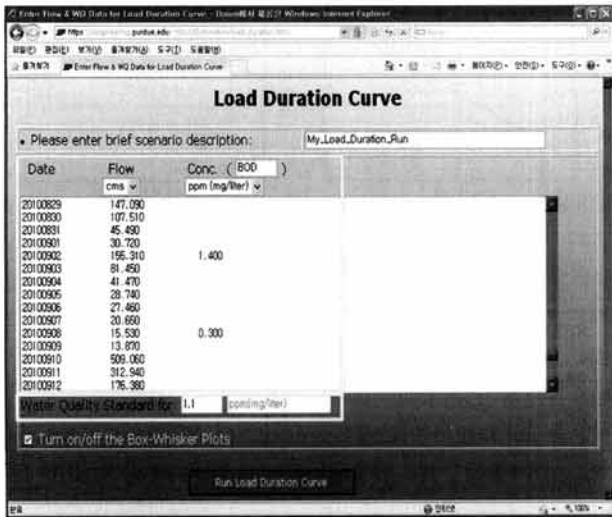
Enter Flow & WQ Data for Load Duration Curve - Daum에서 제공한 Windows Internet Explorer

https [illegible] purdue.edu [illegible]

파일(F) 편집(E) 보기(V) 즐겨찾기(A) 도구(T) 도움말(H)

즐겨찾기 Enter Flow & WQ Data for Load Duration Curve

페이지(P) 안전(S) 도구(O)

Load Duration Curve

• Please enter brief scenario description: My_Load_Duration_Run

| Date | Flow cms | Conc. ( BOD ) ppm (mg/liter) |
|---|---|---|
| 20100829 | 147.090 | |
| 20100830 | 107.510 | |
| 20100831 | 45.490 | |
| 20100901 | 30.720 | |
| 20100902 | 155.310 | 1.400 |
| 20100903 | 81.450 | |
| 20100904 | 41.470 | |
| 20100905 | 28.740 | |
| 20100906 | 27.460 | |
| 20100907 | 20.660 | |
| 20100908 | 15.530 | 0.300 |
| 20100909 | 13.870 | |
| 20100910 | 509.060 | |
| 20100911 | 312.940 | |
| 20100912 | 176.380 | |

Water Quality Standard for 1.1 ppm(mg/liter)

Turn on/off the Box-Whisker Plots

Run Load Duration Curve

완료 인터넷 100%